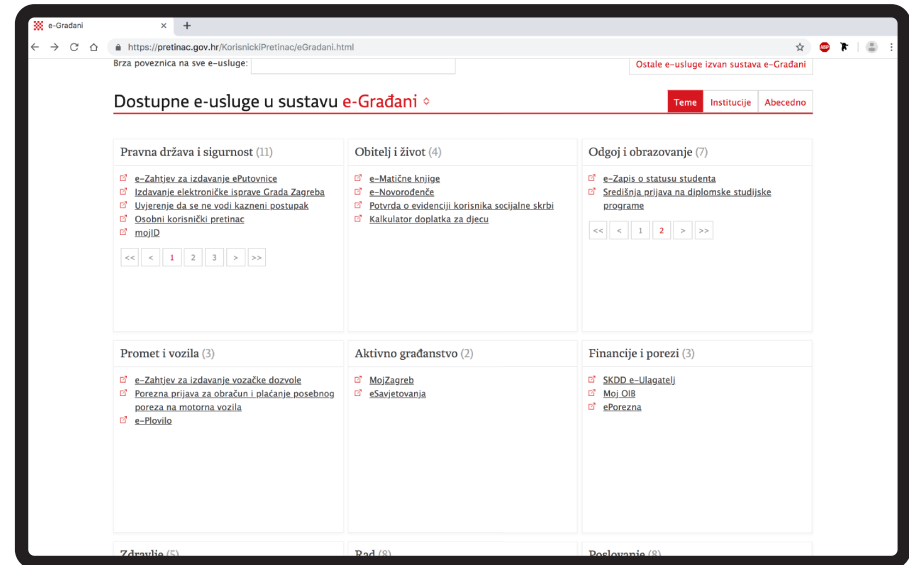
e-Građani

https://pretinac.gov.hr/KorisnickiPretinac/eGradani.html

Brza poveznica na sve e-usluge:

Ostale e-usluge izvan sustava e-Građani

Dostupne e-usluge u sustavu e-Građani

Teme | Institucije | Abecedno

Pravna država i sigurnost (11)

e-Zahtjev za izdavanje ePutovnice
Izdavanje elektroničke isprave Grada Zagreba
Uvjerenje da se ne vodi kazneni postupak
Osobni korisnički pretinac
mojID

<< < 1 2 3 > >>

Obitelj i život (4)

e-Matične knjige
e-Novorođenče
Potvrda o evidenciji korisnika socijalne skrbi
Kalkulator doplatka za djecu

Odgoj i obrazovanje (7)

e-Zapis o statusu studenta
Središnja prijava na diplomske studijske programe

<< < 1 2 > >>

Promet i vozila (3)

e-Zahtjev za izdavanje vozačke dozvole
Porezna prijava za obračun i plaćanje posebnog poreza na motorna vozila
e-Plovilo

Aktivno građanstvo (2)

MojZagreb
eSavjetovanja

Financije i porezi (3)

SKDD e-Ulagatelj
Moj OIB
ePorezna

Zdravlje (5)

Rad (8)

Poslovanje (8)